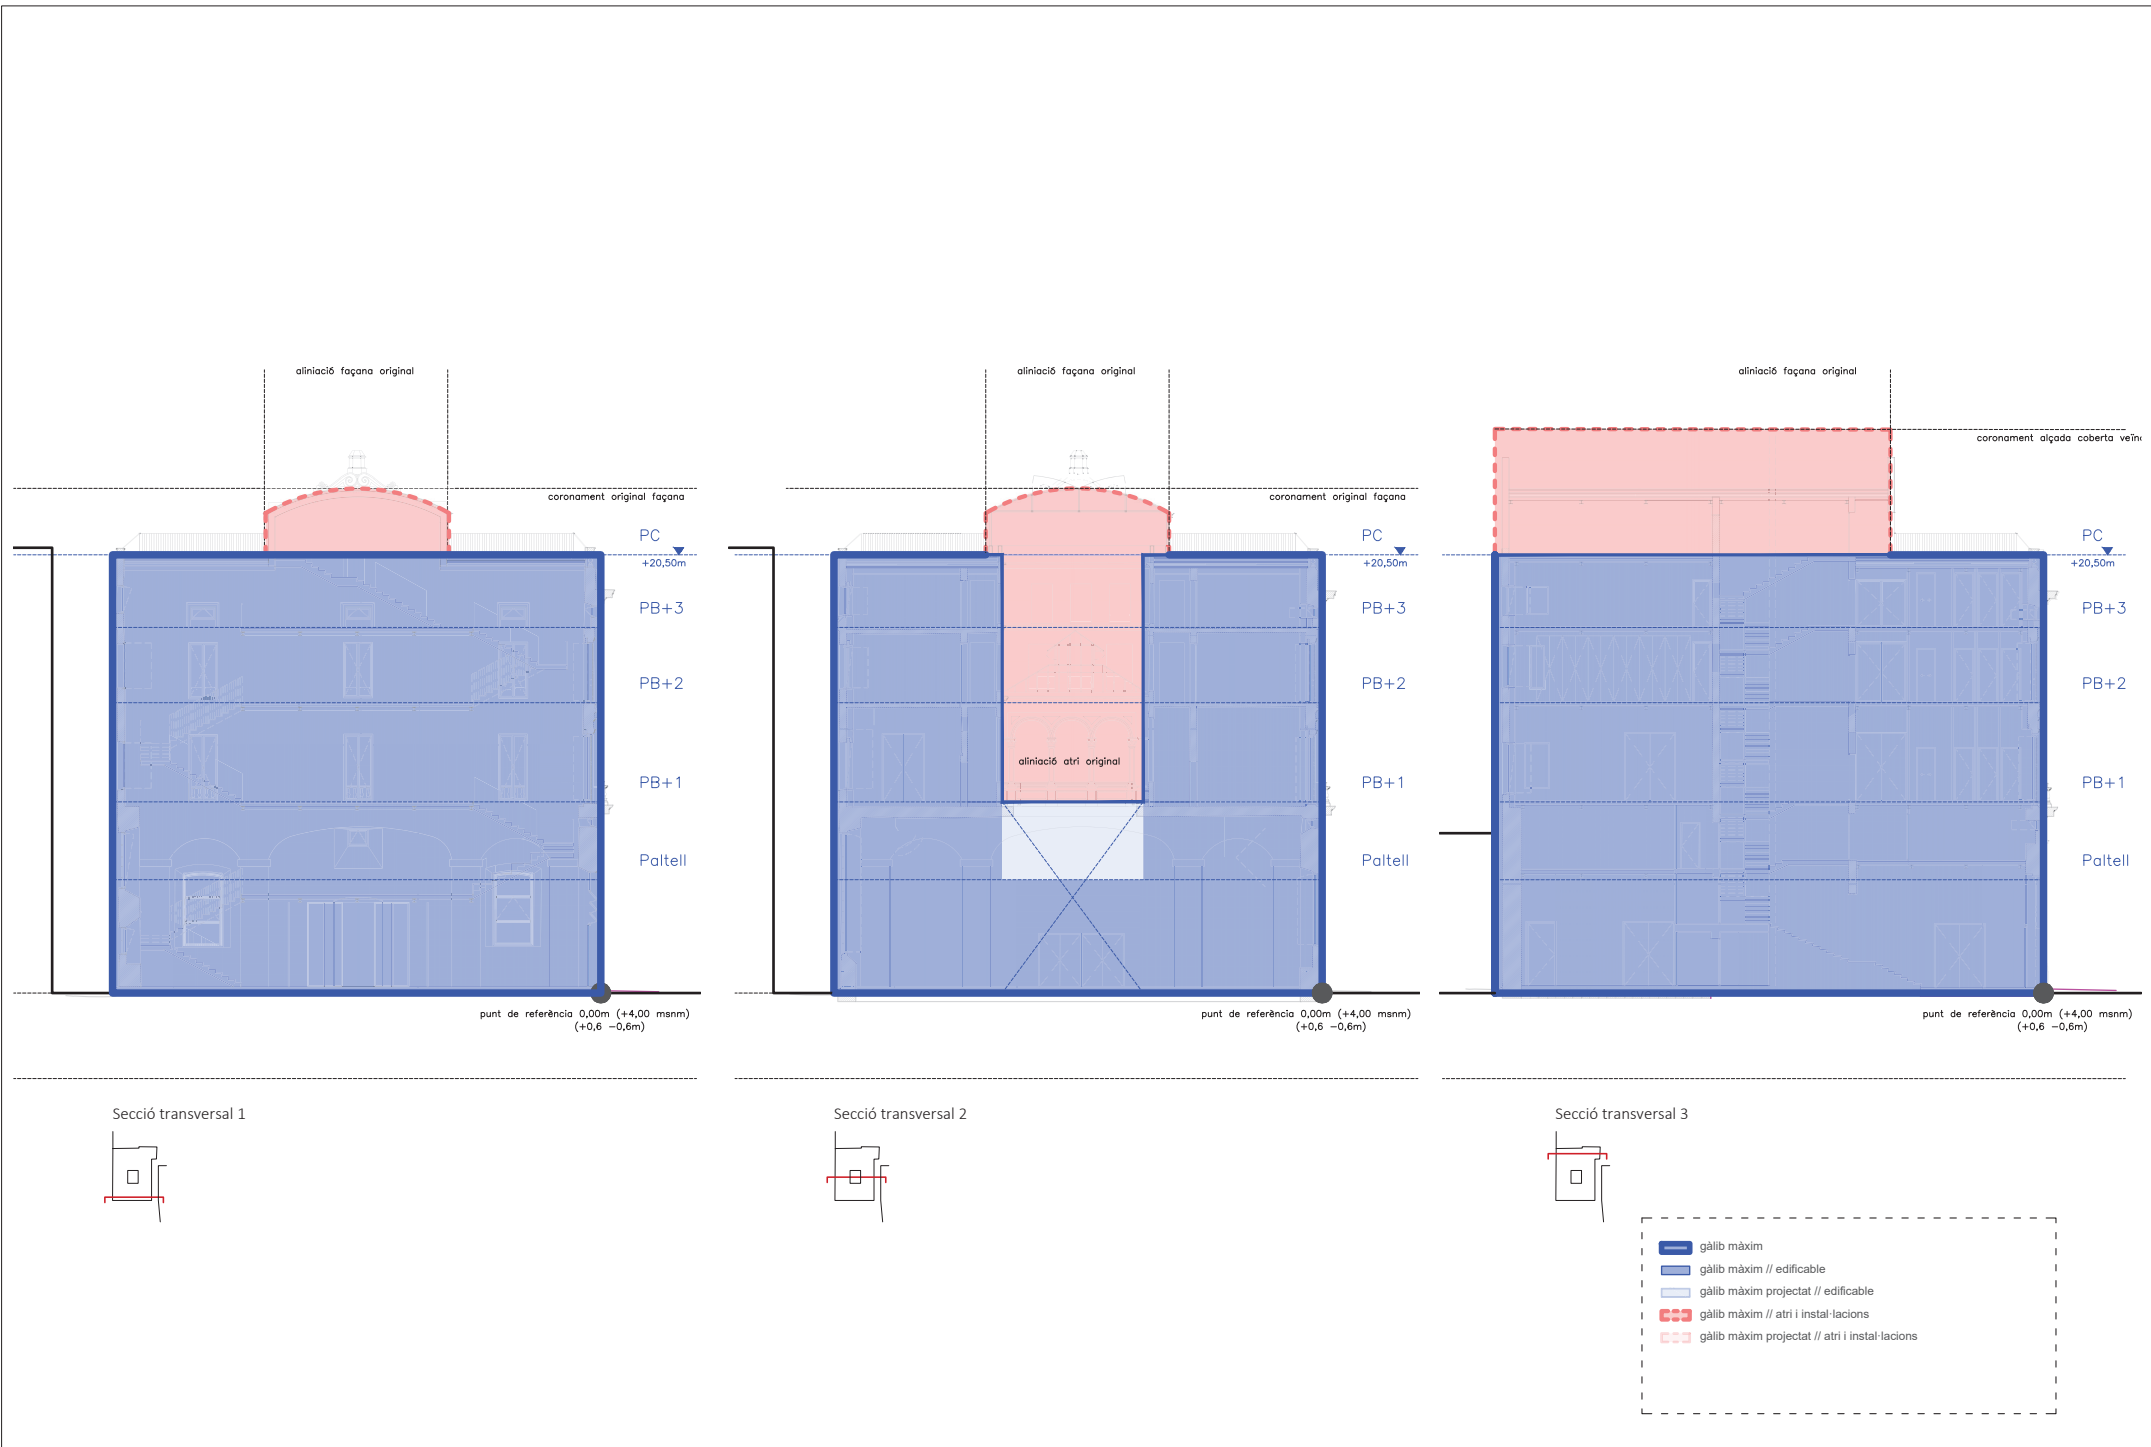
aliniació façana original

coronament original façana

PC

+20,50m

PB+3

PB+2

PB+1

Paltell

punt de referència 0,00m (+4,00 msnm) (+0,6 −0,6m)

Secció transversal 1

aliniació façana original

coronament original façana

PC

+20,50m

PB+3

PB+2

aliniació atri original

PB+1

Paltell

punt de referència 0,00m (+4,00 msnm) (+0,6 −0,6m)

Secció transversal 2

aliniació façana original

coronament alçada coberta veïn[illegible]

PC

+20,50m

PB+3

PB+2

PB+1

Paltell

punt de referència 0,00m (+4,00 msnm) (+0,6 −0,6m)

Secció transversal 3

gàlib màxim

gàlib màxim // edificable

gàlib màxim projectat // edificable

gàlib màxim // atri i instal·lacions

gàlib màxim projectat // atri i instal·lacions